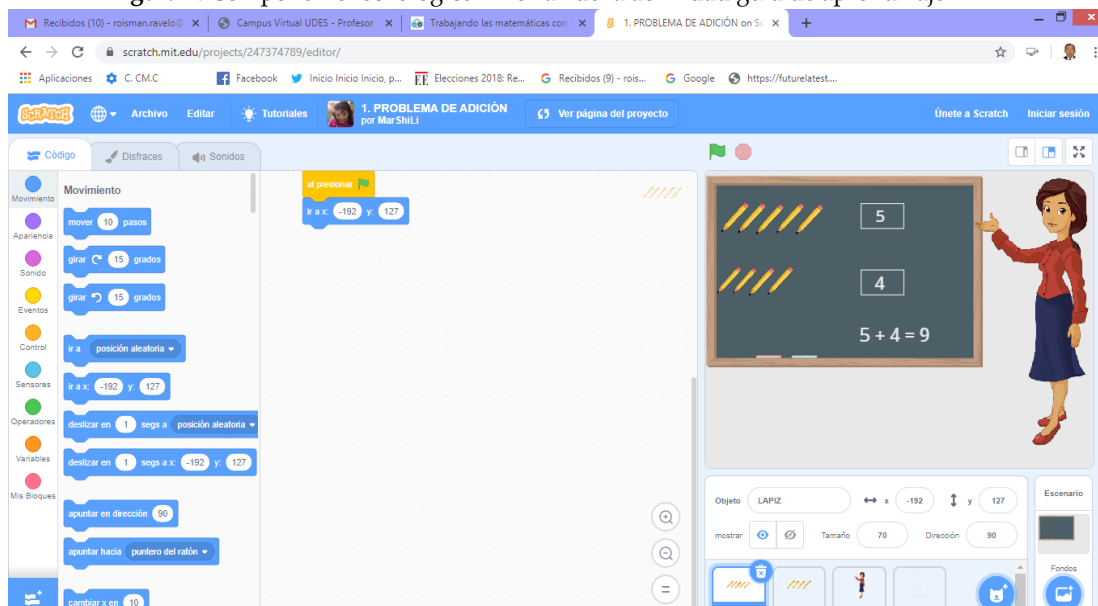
Recibidos (10) - roisman.ravelo@ ×
Campus Virtual UDES - Profesor ×
Trabajando las matemáticas con ×
1. PROBLEMA DE ADICIÓN on Sc ×
+
scratch.mit.edu/projects/247374789/editor/
Aplicaciones
C. CM.C
Facebook
Inicio Inicio Inicio, p...
Elecciones 2018: Re...
Recibidos (9) - rois...
Google
https://futurelatest....
Scratch
Archivo
Editar
Tutoriales
1. PROBLEMA DE ADICIÓN
por MarShiLi
Ver página del proyecto
Únete a Scratch
Iniciar sesión
Código
Disfraces
Sonidos
Movimiento
Apariencia
Sonido
Eventos
Control
Sensores
Operadores
Variables
Mis Bloques
Movimiento
mover 10 pasos
girar 15 grados
girar 15 grados
ir a posición aleatoria
ir a x: -192 y: 127
deslizar en 1 segs a posición aleatoria
deslizar en 1 segs a x: -192 y: 127
apuntar en dirección 90
apuntar hacia puntero del ratón
cambiar x en 10
al presionar
ir a x: -192 y: 127
5
4
$5 + 4 = 9$
Objeto LAPIZ
x -192
y 127
mostrar
Tamaño 70
Dirección 90
Escenario
Fondos